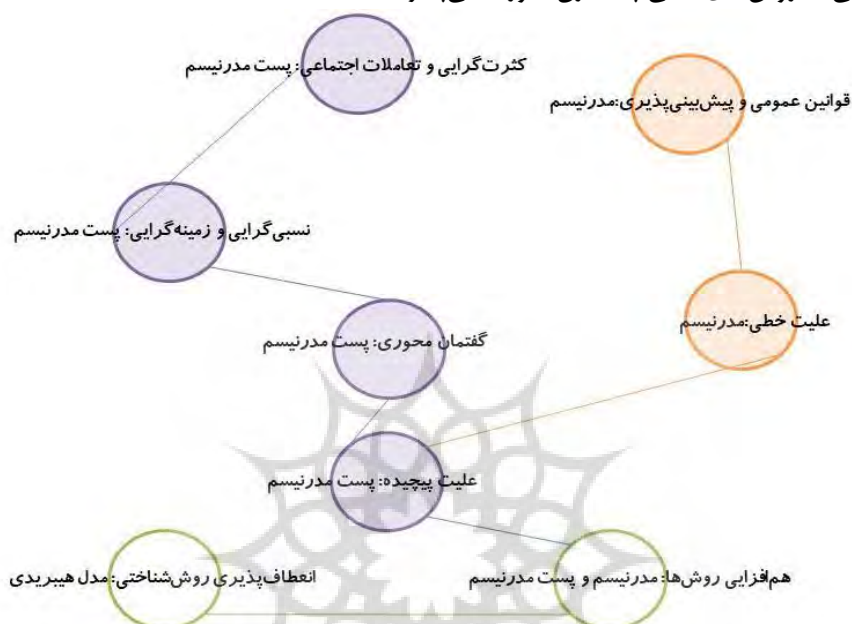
کثرت‌گرایی و تعاملات اجتماعی: پست مدرنیسم

قوانین عمومی و پیش‌بینی‌پذیری:مدرنیسم

نسبی‌گرایی و زمینه‌گرایی: پست مدرنیسم

علیت خطی:مدرنیسم

گفتمان محوری: پست مدرنیسم

علیت پیچیده: پست مدرنیسم

انعطاف‌پذیری روش‌شناختی: مدل هیبریدی

هم‌افزایی روش‌ها: مدرنیسم و پست مدرنیسم